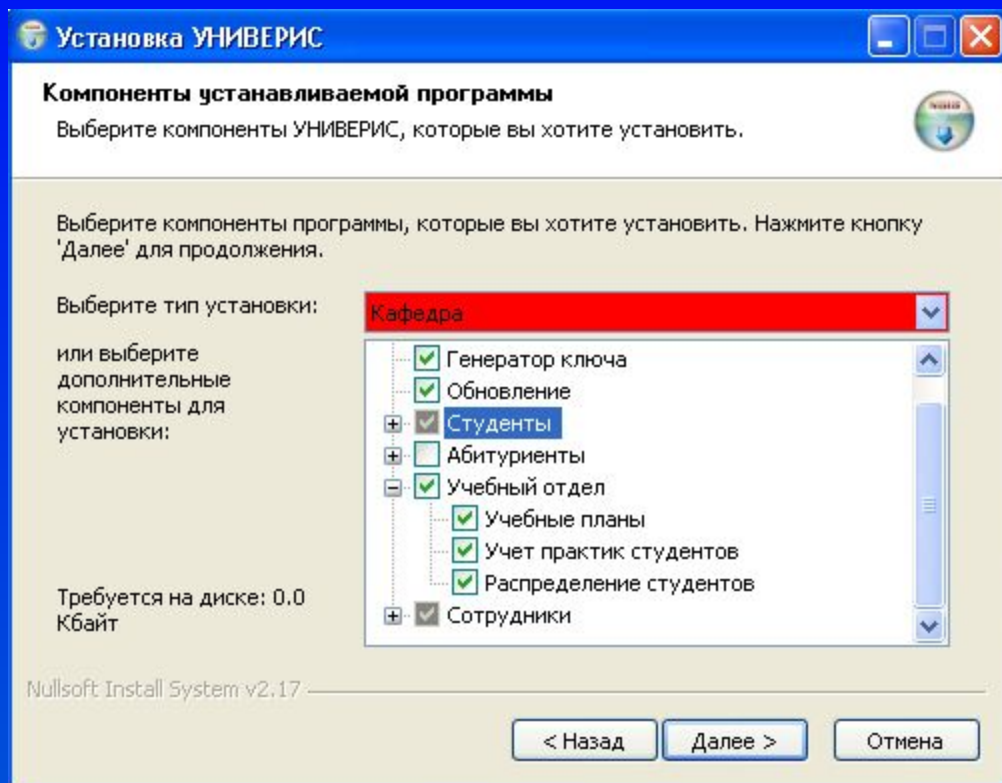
Установка УНИВЕРИС

Компоненты устанавливаемой программы

Выберите компоненты УНИВЕРИС, которые вы хотите установить.

Выберите компоненты программы, которые вы хотите установить. Нажмите кнопку 'Далее' для продолжения.

Выберите тип установки:

Кафедра

или выберите дополнительные компоненты для установки:

Генератор ключа
Обновление
Студенты
Абитуриенты
Учебный отдел
Учебные планы
Учет практик студентов
Распределение студентов
Сотрудники

Требуется на диске: 0.0 Кбайт

Nullsoft Install System v2.17

< Назад
Далее >
Отмена